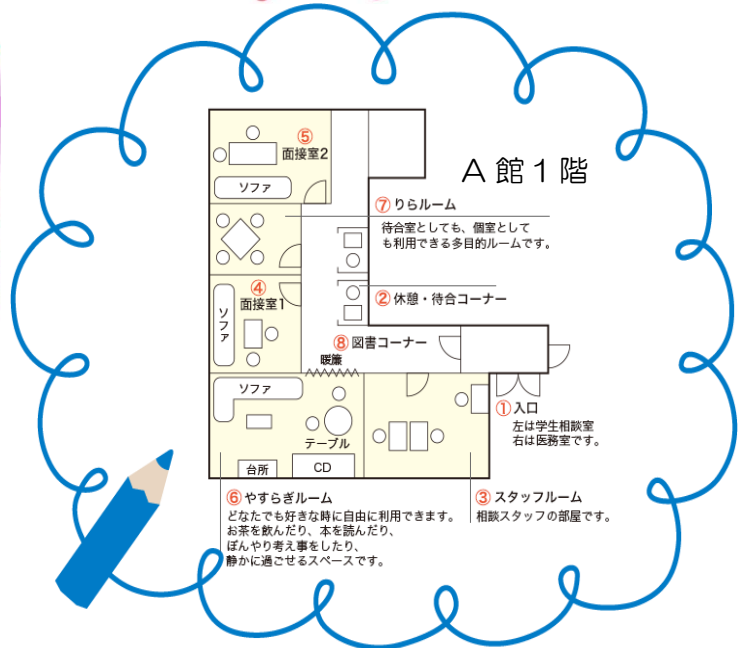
A 館 1 階

⑤ 面接室2

ソファ

⑦ りらルーム

待合室としても、個室としても利用できる多目的ルームです。

④ 面接室1

ソファ

② 休憩・待合コーナー

⑧ 図書コーナー

暖炉

ソファ

テーブル

台所

CD

① 入口

左は学生相談室
右は医務室です。

⑥ やすらぎルーム

どなたでも好きな時に自由に利用できます。お茶を飲んだり、本を読んだり、ぼんやり考え事をしたり、静かに過ごせるスペースです。

③ スタッフルーム

相談スタッフの部屋です。